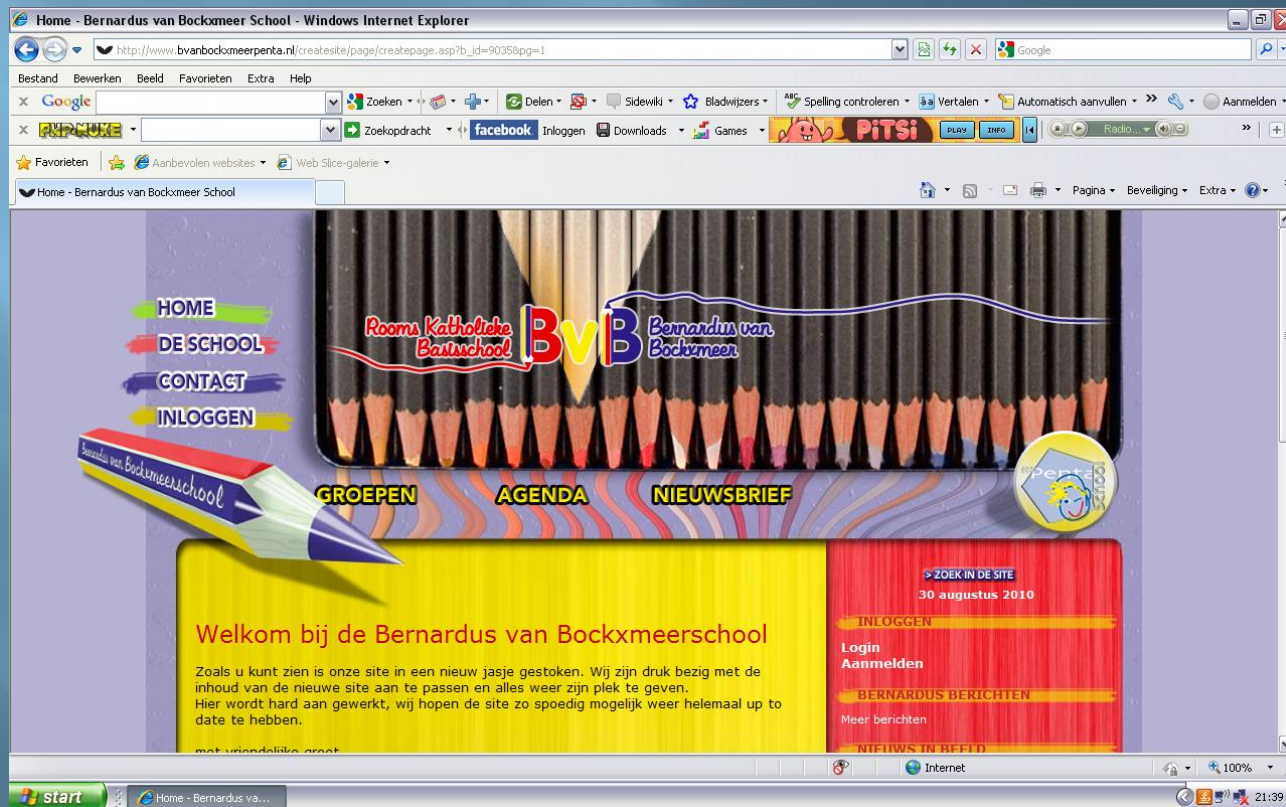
Home - Bernardus van Bockxmeer School - Windows Internet Explorer

http://www.bvanbockxmeerpenta.nl/createsite/page/createpage.asp?b_id=9035&pg=1

Google

Bestand Bewerken Beeld Favorieten Extra Help

Google Zoeken Delen Sidewiki Bladwijzers Spelling controleren Vertalen Automatisch aanvullen Aanmelden

PHP-NUKE Zoekopdracht facebook Inloggen Downloads Games PiTSi PLAY INFO Radio...

Favorieten Aanbevolen websites Web Slice-galerie

Home - Bernardus van Bockxmeer School

Pagina Beveiliging Extra

HOME
DE SCHOOL
CONTACT
INLOGGEN

Rooms Katholieke Basisschool BvB Bernardus van Bockxmeer

Bernardus van Bockxmeerschool

Penta School

GROEPEN AGENDA NIEUWSBRIEF

Welkom bij de Bernardus van Bockxmeerschool

Zoals u kunt zien is onze site in een nieuw jasje gestoken. Wij zijn druk bezig met de inhoud van de nieuwe site aan te passen en alles weer zijn plek te geven.
Hier wordt hard aan gewerkt, wij hopen de site zo spoedig mogelijk weer helemaal up to date te hebben.

met vriendelijke groet

> ZOEK IN DE SITE
30 augustus 2010

INLOGGEN
Login
Aanmelden

BERNARDUS BERICHTEN
Meer berichten

NIEUWS IN BEELD

Internet 100%

start Home - Bernardus va... 21:39